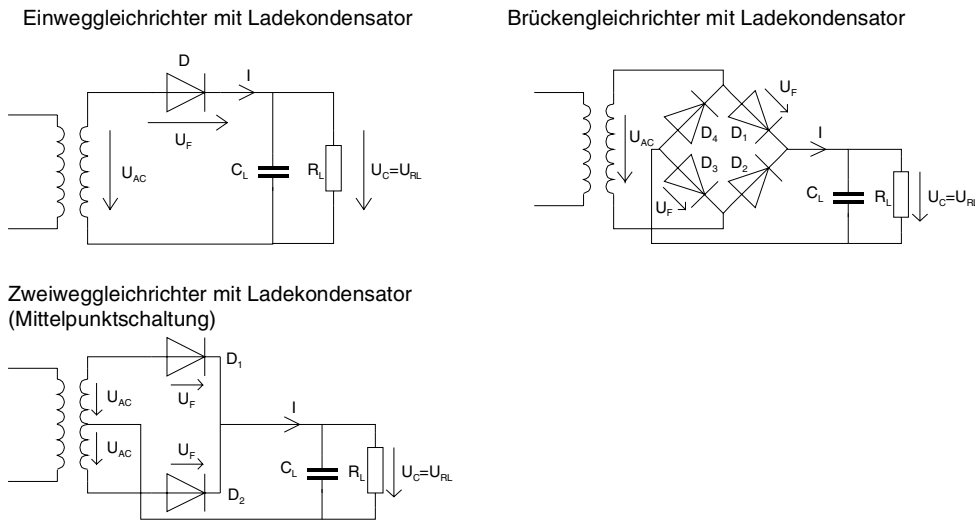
Einweggleichrichter mit Ladekondensator

D
I
$U_F$
$U_{AC}$
$C_L$
$R_L$
$U_C$=$U_{RL}$

Brückengleichrichter mit Ladekondensator

$U_F$
$U_{AC}$
$D_4$
$D_1$
I
$D_3$
$D_2$
$U_F$
$C_L$
$R_L$
$U_C$=$U_{RL}$

Zweiweggleichrichter mit Ladekondensator (Mittelpunktschaltung)

$D_1$
$U_{AC}$
$U_F$
I
$U_{AC}$
$U_F$
$C_L$
$R_L$
$U_C$=$U_{RL}$
$D_2$